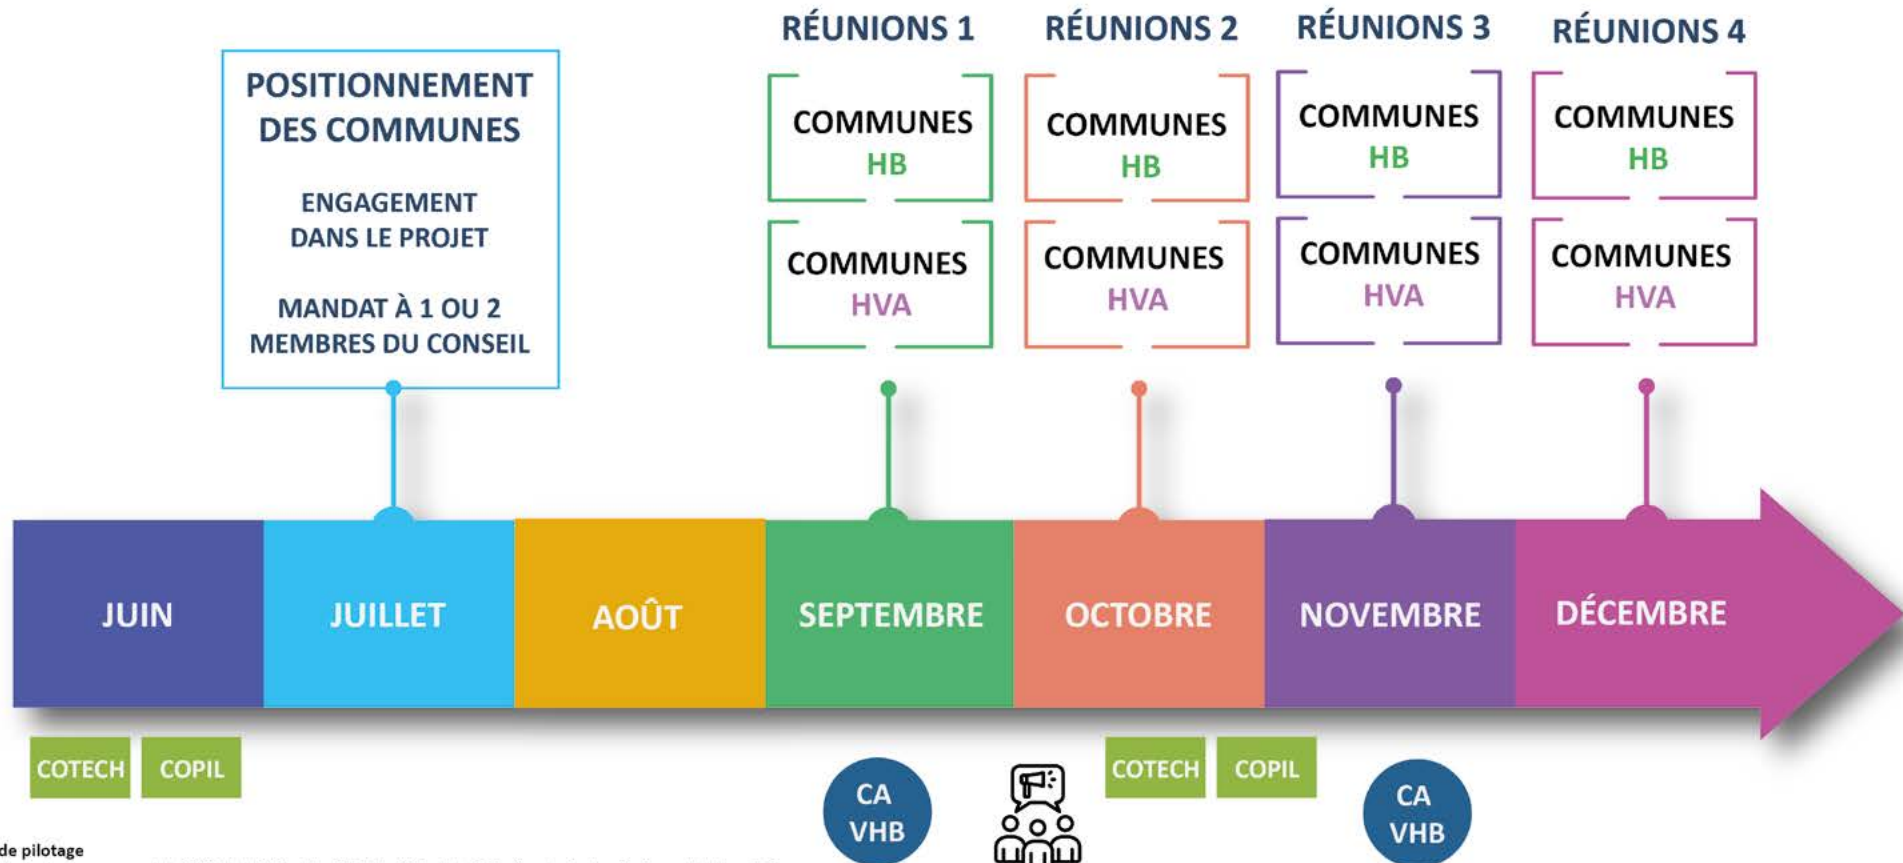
RÉUNIONS 1

RÉUNIONS 2

RÉUNIONS 3

RÉUNIONS 4

POSITIONNEMENT DES COMMUNES

ENGAGEMENT DANS LE PROJET

MANDAT À 1 OU 2 MEMBRES DU CONSEIL

COMMUNES HB

COMMUNES HVA

COMMUNES HB

COMMUNES HVA

COMMUNES HB

COMMUNES HVA

COMMUNES HB

COMMUNES HVA

JUIN

JUILLET

AOÛT

SEPTEMBRE

OCTOBRE

NOVEMBRE

DÉCEMBRE

COTECH

COPIL

CA VHB

COTECH

COPIL

CA VHB

de pilotage